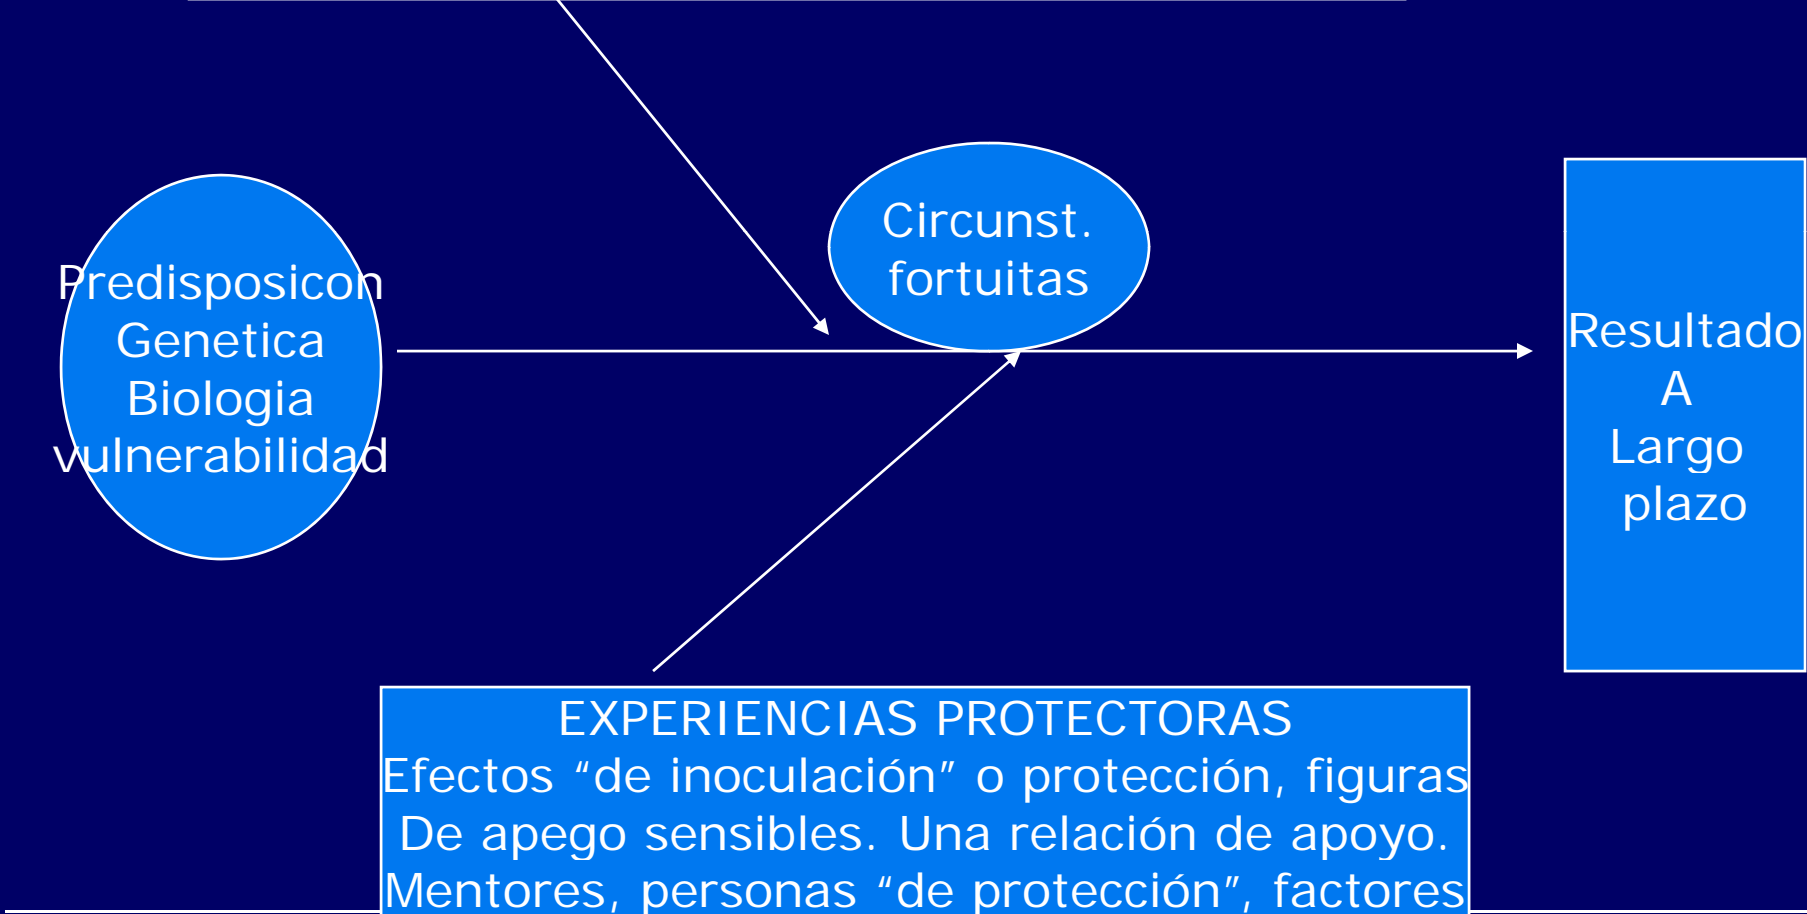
Predisposicon
Genetica
Biologia
vulnerabilidad

Circunst.
fortuitas

Resultado
A
Largo
plazo

EXPERIENCIAS PROTECTORAS
Efectos “de inoculación” o protección, figuras De apego sensibles. Una relación de apoyo. Mentores, personas “de protección”, factores